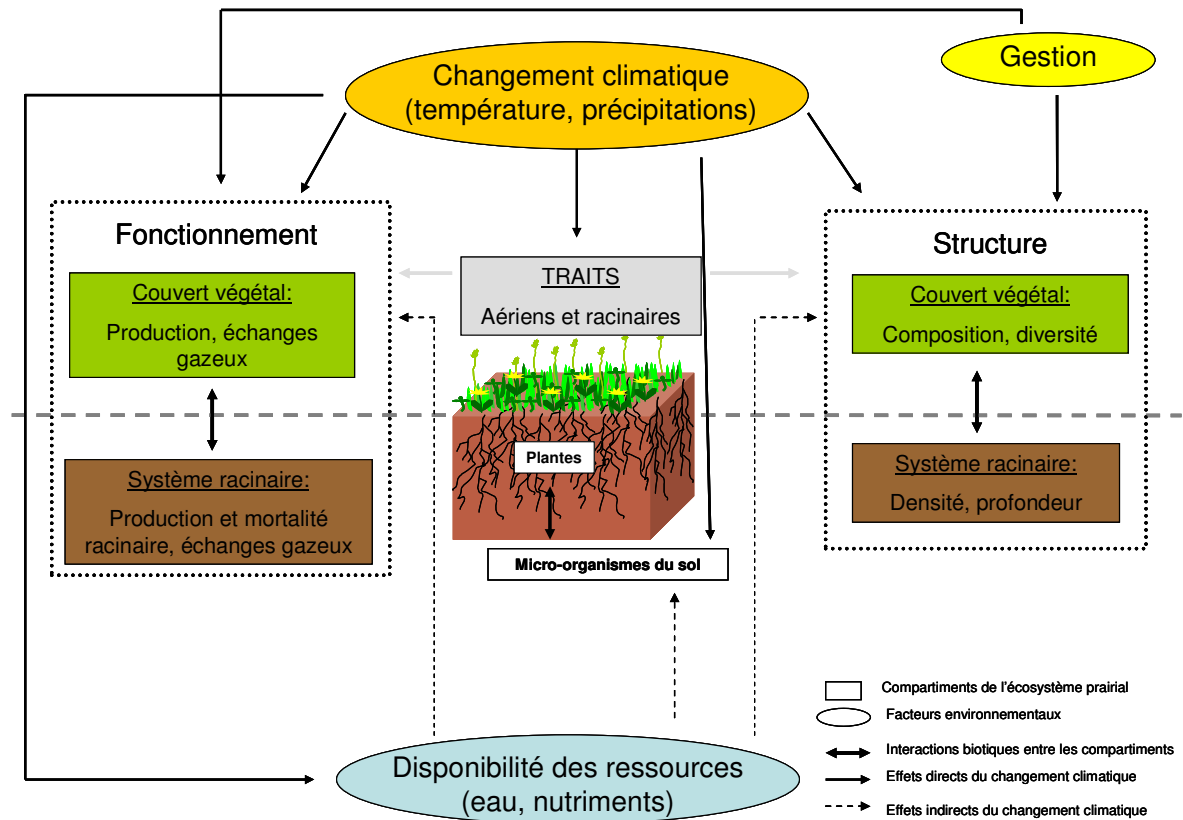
Gestion

Changement climatique
(température, précipitations)

Fonctionnement

Couvert végétal:
Production, échanges gazeux

Système racinaire:
Production et mortalité racinaire, échanges gazeux

TRAITS
Aériens et racinaires

Plantes

Micro-organismes du sol

Structure

Couvert végétal:
Composition, diversité

Système racinaire:
Densité, profondeur

Compartiments de l'écosystème prairial
Facteurs environnementaux
Interactions biotiques entre les compartiments
Effets directs du changement climatique
Effets indirects du changement climatique

Disponibilité des ressources
(eau, nutriments)